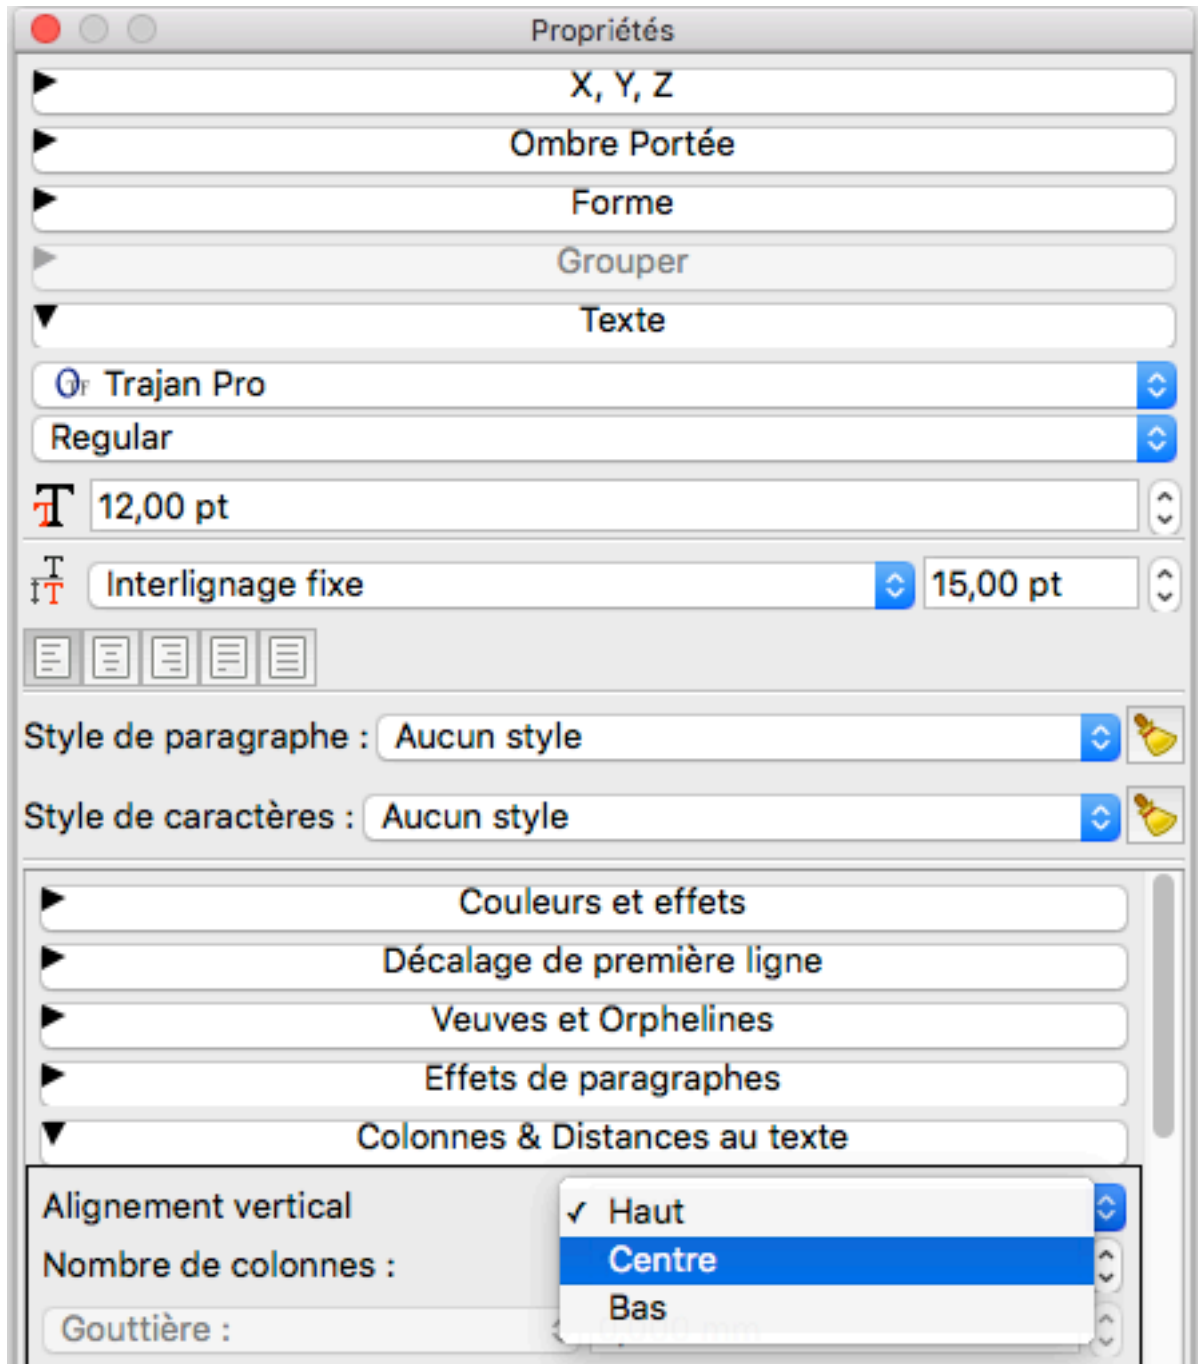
Propriétés

X, Y, Z

Ombre Portée

Forme

Grouper

Texte

Trajan Pro

Regular

12,00 pt

Interlignage fixe

15,00 pt

Style de paragraphe : Aucun style

Style de caractères : Aucun style

Couleurs et effets

Décalage de première ligne

Veuves et Orphelines

Effets de paragraphes

Colonnes & Distances au texte

Alignement vertical

Nombre de colonnes :

Gouttière :

✓ Haut

Centre

Bas